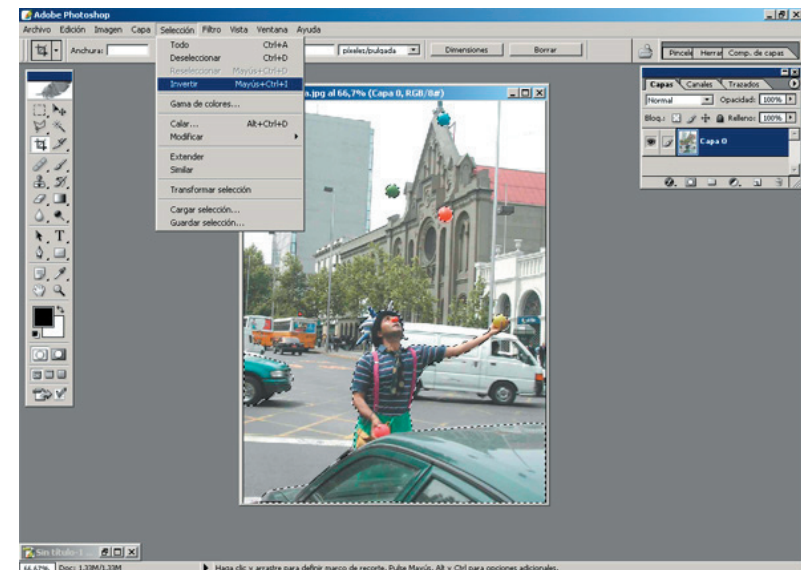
Adobe Photoshop

Archivo Edición Imagen Capa Selección Filtro Vista Ventana Ayuda

Anchura:

píxeles/pulgada

Dimensiones

Borrar

Pinceles Herra Comp. de capas

Todo Ctrl+A

Deseleccionar Ctrl+D

Reseleccionar Mayús+Ctrl+D

Invertir Mayús+Ctrl+I

Gama de colores...

Calar... Alt+Ctrl+D

Modificar

Extender

Similar

Transformar selección

Cargar selección...

Guardar selección...

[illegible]s.jpg al 66,7% (Capa 0, RGB/8#)

Capas Canales Trazados

Normal

Opacidad: 100%

Bloq.:

Relleno: 100%

Capa 0

Sin título-1 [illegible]

66,67% Doc: 1,30M/1,30M

Haga clic y arrastre para definir marco de recorte. Pulse Mayús, Alt y Ctrl para opciones adicionales.